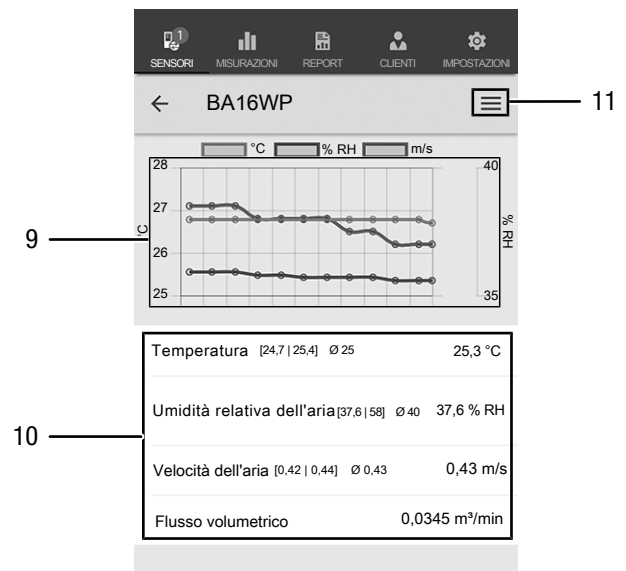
1
SENSORI MISURAZIONI REPORT CLIENTI IMPOSTAZIONI

← BA16WP

11

°C % RH m/s

28
27
26
25
°C
40
% RH
35

9

Temperatura [24,7 | 25,4] Ø 25 25,3 °C

Umidità relativa dell'aria [37,6 | 58] Ø 40 37,6 % RH

Velocità dell'aria [0,42 | 0,44] Ø 0,43 0,43 m/s

Flusso volumetrico 0,0345 m³/min

10